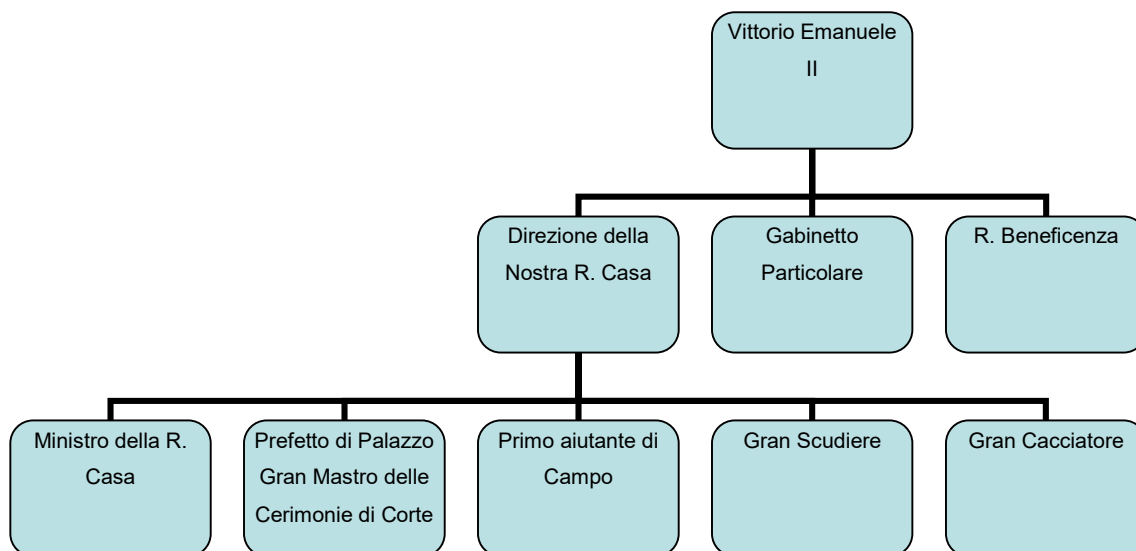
Vittorio Emanuele II

Direzione della Nostra R. Casa

Gabinetto Particolare

R. Beneficenza

Ministro della R. Casa

Prefetto di Palazzo Gran Mastro delle Cerimonie di Corte

Primo aiutante di Campo

Gran Scudiere

Gran Cacciatore